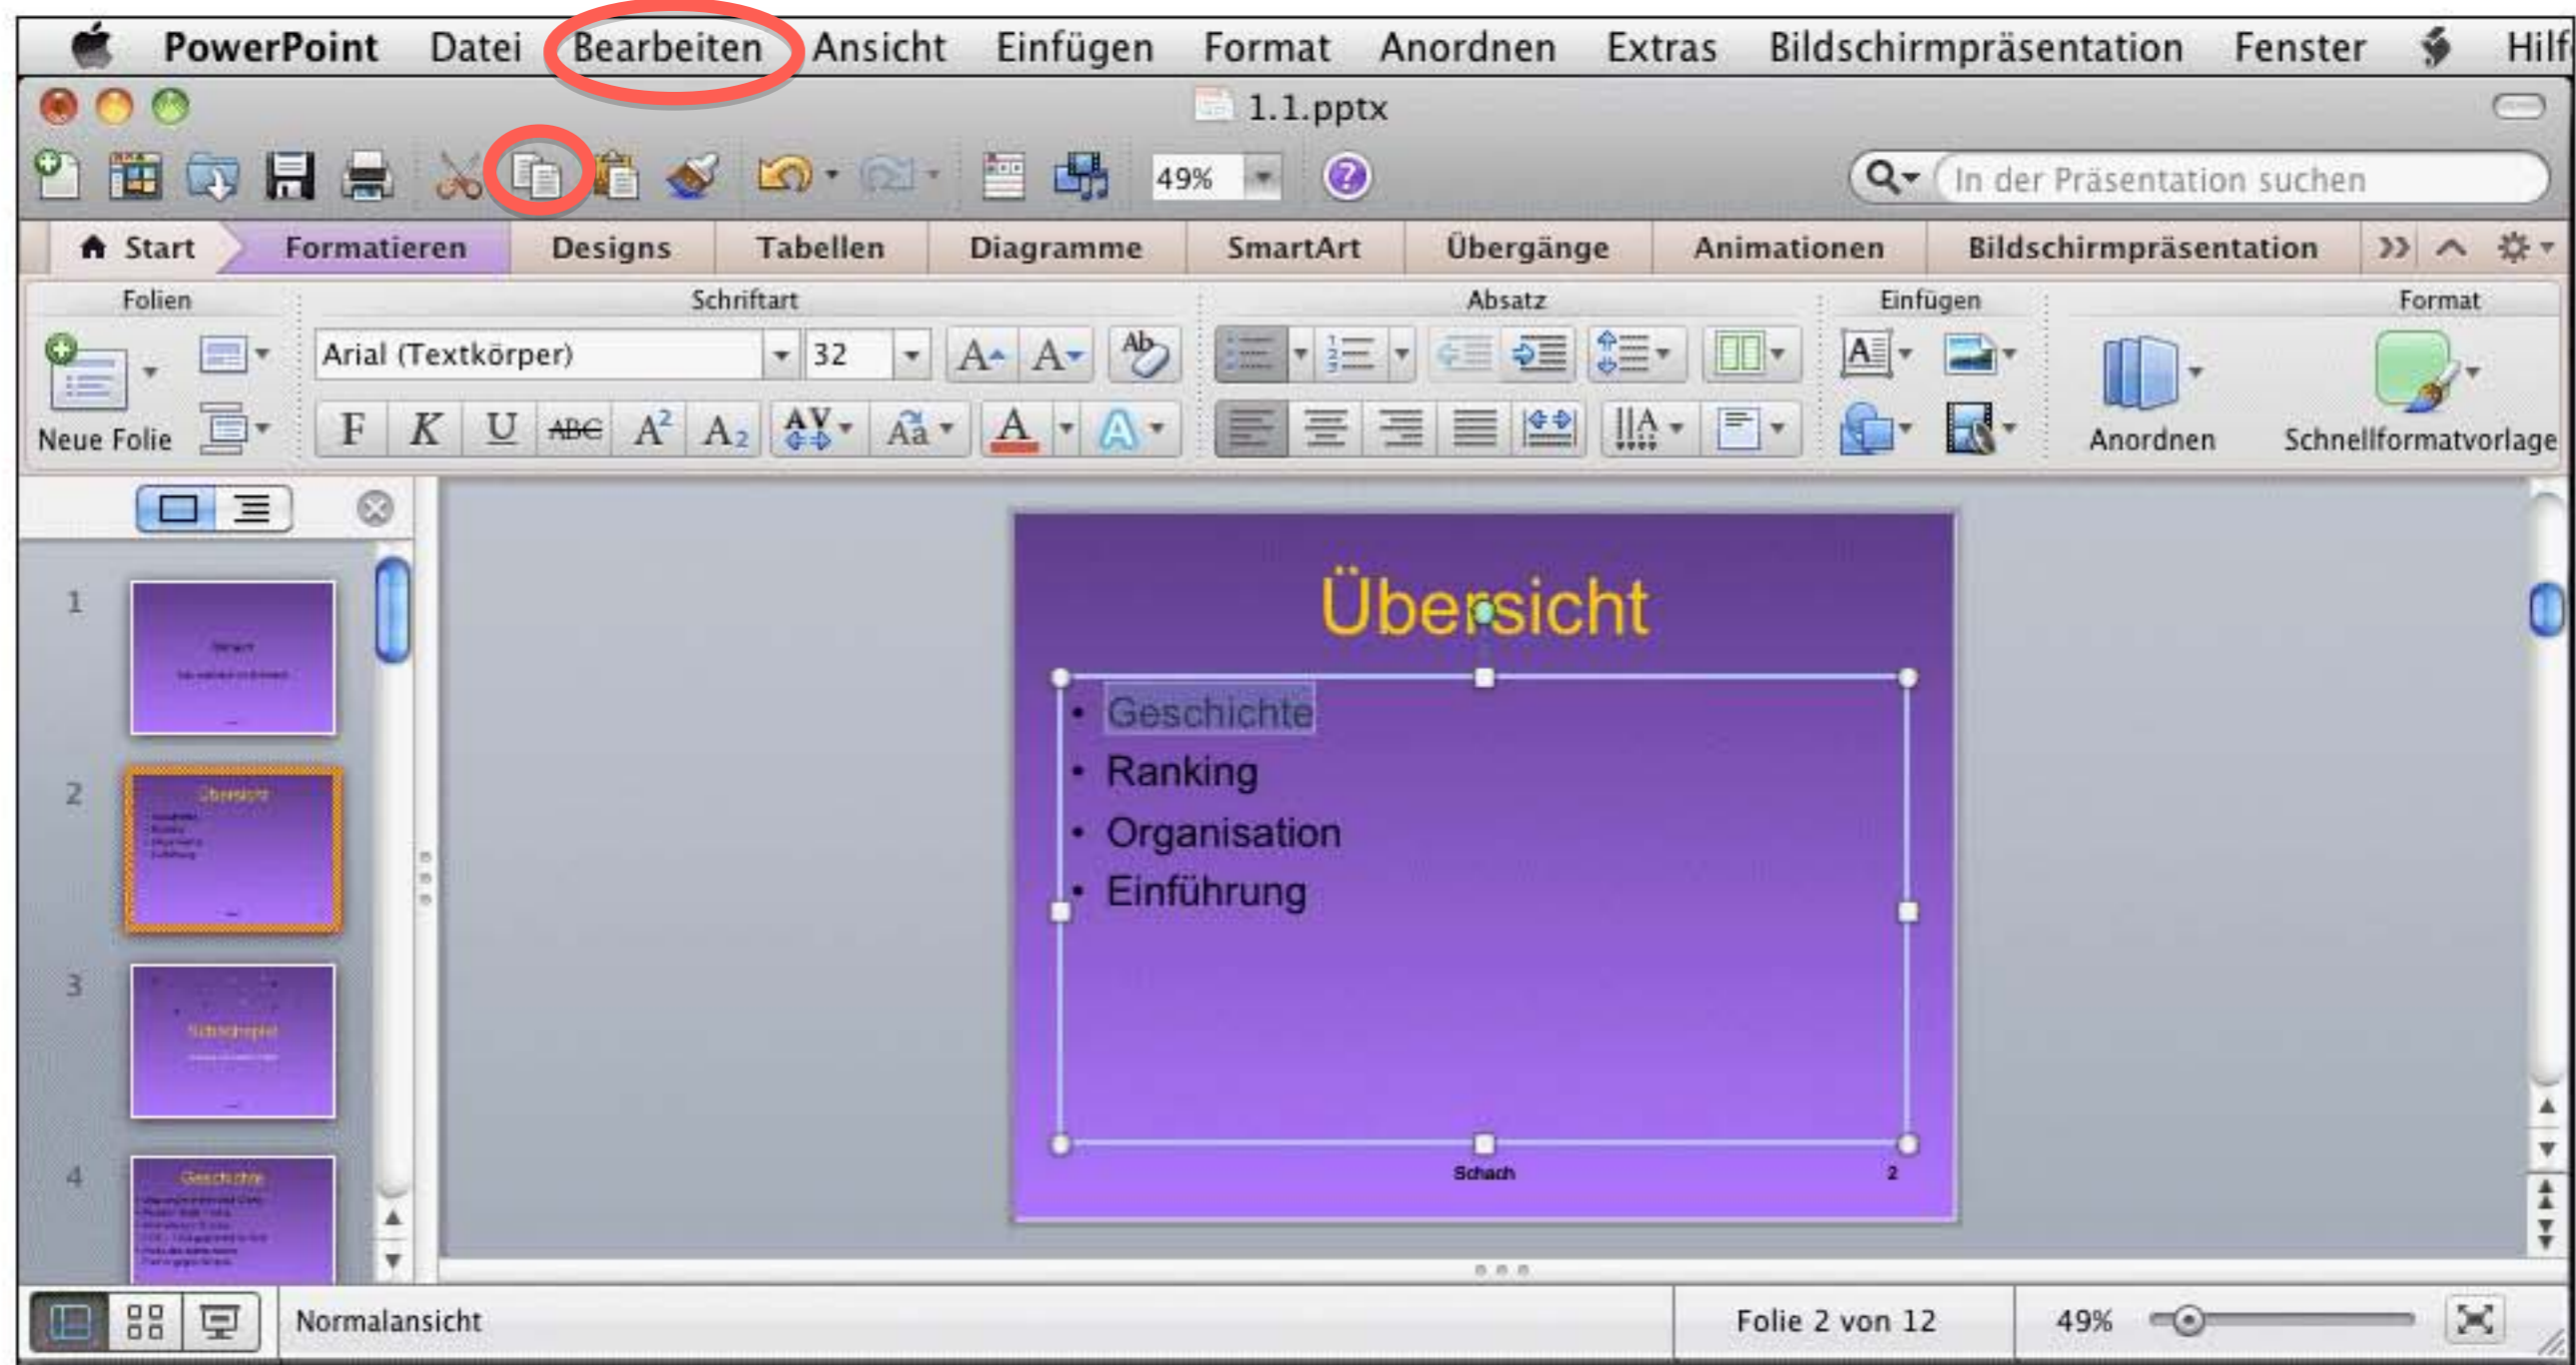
PowerPoint Datei Bearbeiten Ansicht Einfügen Format Anordnen Extras Bildschirmpräsentation Fenster Hilf

1.1.pptx

49%

In der Präsentation suchen

Start Formatieren Designs Tabellen Diagramme SmartArt Übergänge Animationen Bildschirmpräsentation

Folien Schriftart Absatz Einfügen Format

Arial (Textkörper) 32

Neue Folie

F K U ABC $A^2$ $A_2$

Anordnen Schnellformatvorlage

1

2

3

4

Übersicht

• Geschichte
• Ranking
• Organisation
• Einführung

Schach 2

Normalansicht

Folie 2 von 12

49%